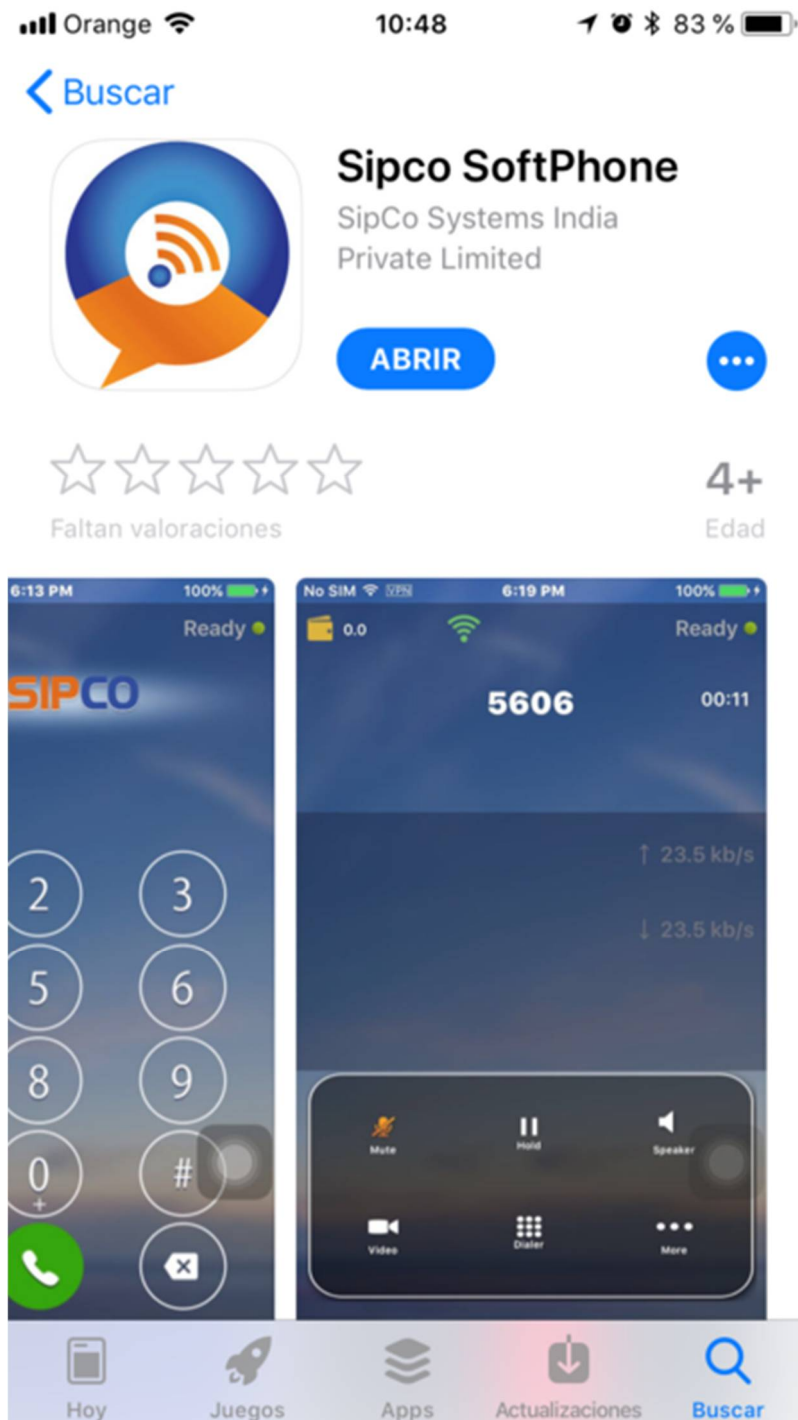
Orange 10:48 83 %

Buscar

Sipco SoftPhone
SipCo Systems India Private Limited

ABRIR

Faltan valoraciones

4+
Edad

6:13 PM 100%
Ready
SIPCO
2 3
5 6
8 9
0 #
+

No SIM VPN 6:19 PM 100%
0.0 Ready
5606 00:11
↑ 23.5 kb/s
↓ 23.5 kb/s
Mute Hold Speaker
Video Dialer More

Hoy Juegos Apps Actualizaciones Buscar